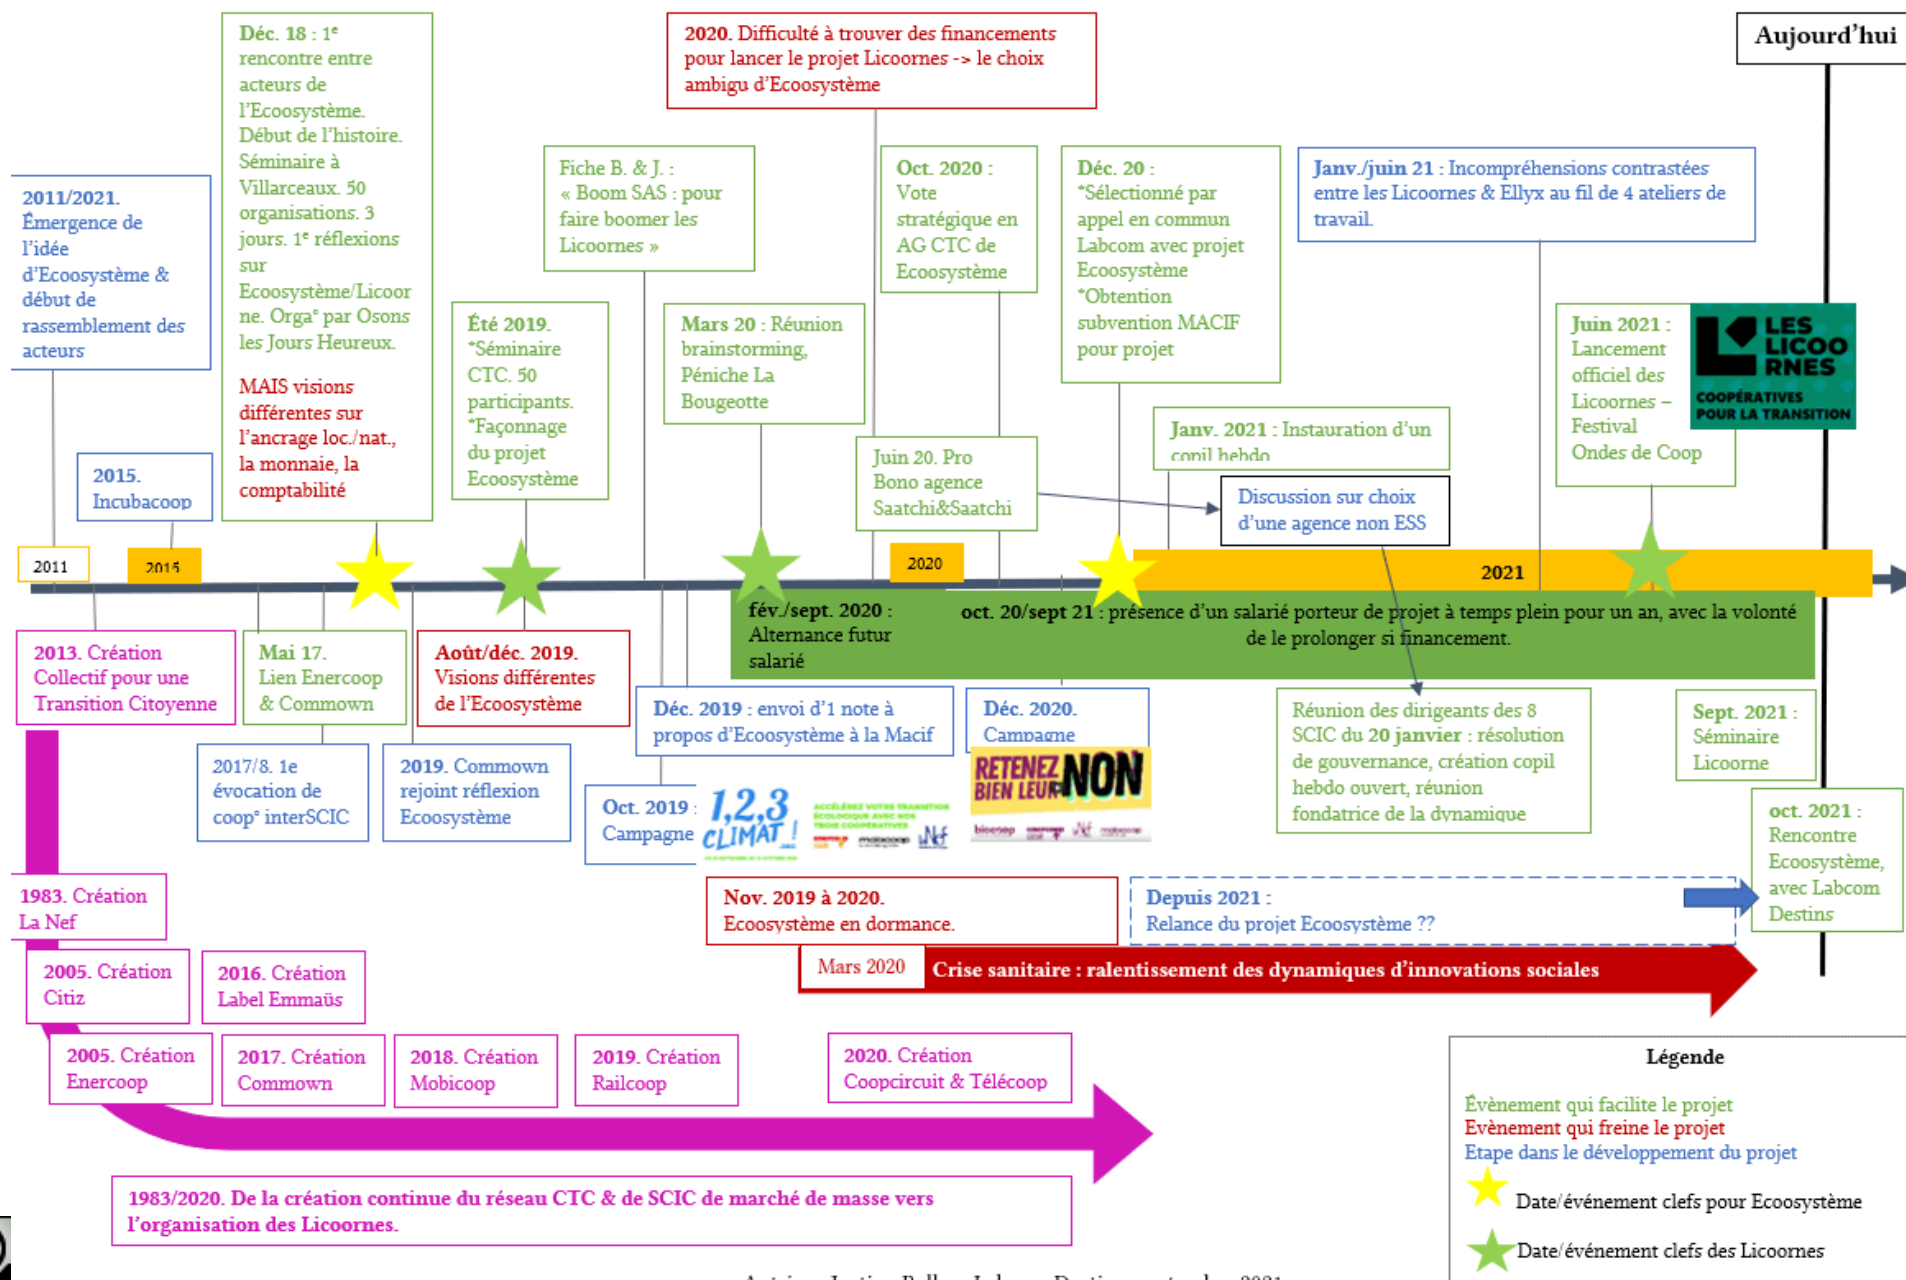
Déc. 18 : 1e rencontre entre acteurs de l'Ecoosystème. Début de l'histoire. Séminaire à Villarceaux. 50 organisations. 3 jours. 1e réflexions sur Ecoosystème/Licoorne. Orga° par Osons les Jours Heureux.

MAIS visions différentes sur l'ancrage loc./nat., la monnaie, la comptabilité

2020. Difficulté à trouver des financements pour lancer le projet Licoornes -> le choix ambigu d'Ecoosystème

Aujourd'hui

2011/2021. Émergence de l'idée d'Ecoosystème & début de rassemblement des acteurs

2015. Incubacoop

Fiche B. & J. : « Boom SAS : pour faire boomer les Licoornes »

Été 2019. *Séminaire CTC. 50 participants. *Façonnage du projet Ecoosystème

Mars 20 : Réunion brainstorming, Péniche La Bougeotte

Oct. 2020 : Vote stratégique en AG CTC de Ecoosystème

Déc. 20 : *Sélectionné par appel en commun Labcom avec projet Ecoosystème *Obtention subvention MACIF pour projet

Janv./juin 21 : Incompréhensions contrastées entre les Licoornes & Ellyx au fil de 4 ateliers de travail.

Juin 2021 : Lancement officiel des Licoornes – Festival Ondes de Coop

LES LICOORNES COOPÉRATIVES POUR LA TRANSITION

Janv. 2021 : Instauration d'un copil hebdo

Juin 20. Pro Bono agence Saatchi&Saatchi

Discussion sur choix d'une agence non ESS

2011

2015

2020

2021

fév./sept. 2020 : Alternance futur salarié

oct. 20/sept 21 : présence d'un salarié porteur de projet à temps plein pour un an, avec la volonté de le prolonger si financement.

2013. Création Collectif pour une Transition Citoyenne

Mai 17. Lien Enercoop & Commown

Août/déc. 2019. Visions différentes de l'Ecoosystème

Déc. 2019 : envoi d'1 note à propos d'Ecoosystème à la Macif

Déc. 2020. Campagne

RETENEZ BIEN LEUR NON

Réunion des dirigeants des 8 SCIC du 20 janvier : résolution de gouvernance, création copil hebdo ouvert, réunion fondatrice de la dynamique

Sept. 2021 : Séminaire Licoorne

2017/8. 1e évocation de coop° interSCIC

2019. Commown rejoint réflexion Ecoosystème

Oct. 2019 : Campagne

1,2,3 CLIMAT !

oct. 2021 : Rencontre Ecoosystème, avec Labcom Destins

1983. Création La Nef

Nov. 2019 à 2020. Ecoosystème en dormance.

Depuis 2021 : Relance du projet Ecoosystème ??

2005. Création Citiz

2016. Création Label Emmaüs

Mars 2020

Crise sanitaire : ralentissement des dynamiques d'innovations sociales

2005. Création Enercoop

2017. Création Commown

2018. Création Mobicoop

2019. Création Railcoop

2020. Création Coopcircuit & Télécoop

Légende

Evènement qui facilite le projet
Evènement qui freine le projet
Etape dans le développement du projet

Date/événement clefs pour Ecoosystème

Date/événement clefs des Licoornes

1983/2020. De la création continue du réseau CTC & de SCIC de marché de masse vers l'organisation des Licoornes.

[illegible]